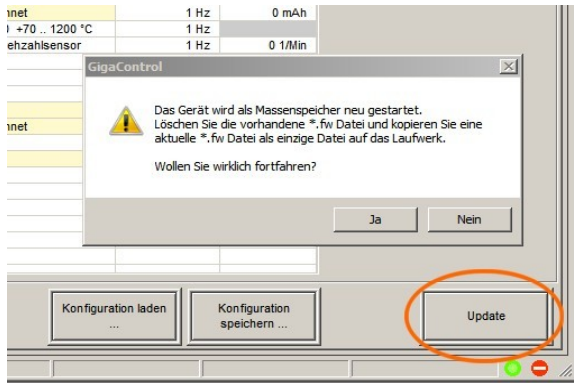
| nnet | 1 Hz | 0 mAh |
|---|---|---|
| ) +70 .. 1200 °C | 1 Hz | |
| ehzahlsensor | 1 Hz | 0 1/Min |

nnet

GigaControl

Das Gerät wird als Massenspeicher neu gestartet. Löschen Sie die vorhandene *.fw Datei und kopieren Sie eine aktuelle *.fw Datei als einzige Datei auf das Laufwerk.

Wollen Sie wirklich fortfahren?

Ja

Nein

Konfiguration laden ...

Konfiguration speichern ...

Update